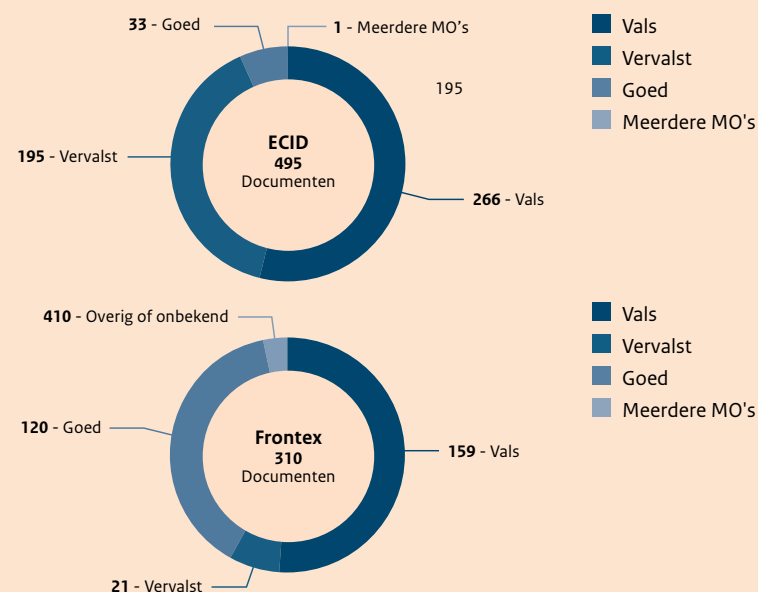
**33** - Goed

**1** - Meerdere MO's

Vals
Vervalst
Goed
Meerdere MO's

195

**195** - Vervalst

**ECID**
**495**
Documenten

**266** - Vals

**410** - Overig of onbekend

Vals
Vervalst
Goed
Meerdere MO's

**120** - Goed

**Frontex**
**310**
Documenten

**159** - Vals

**21** - Vervalst